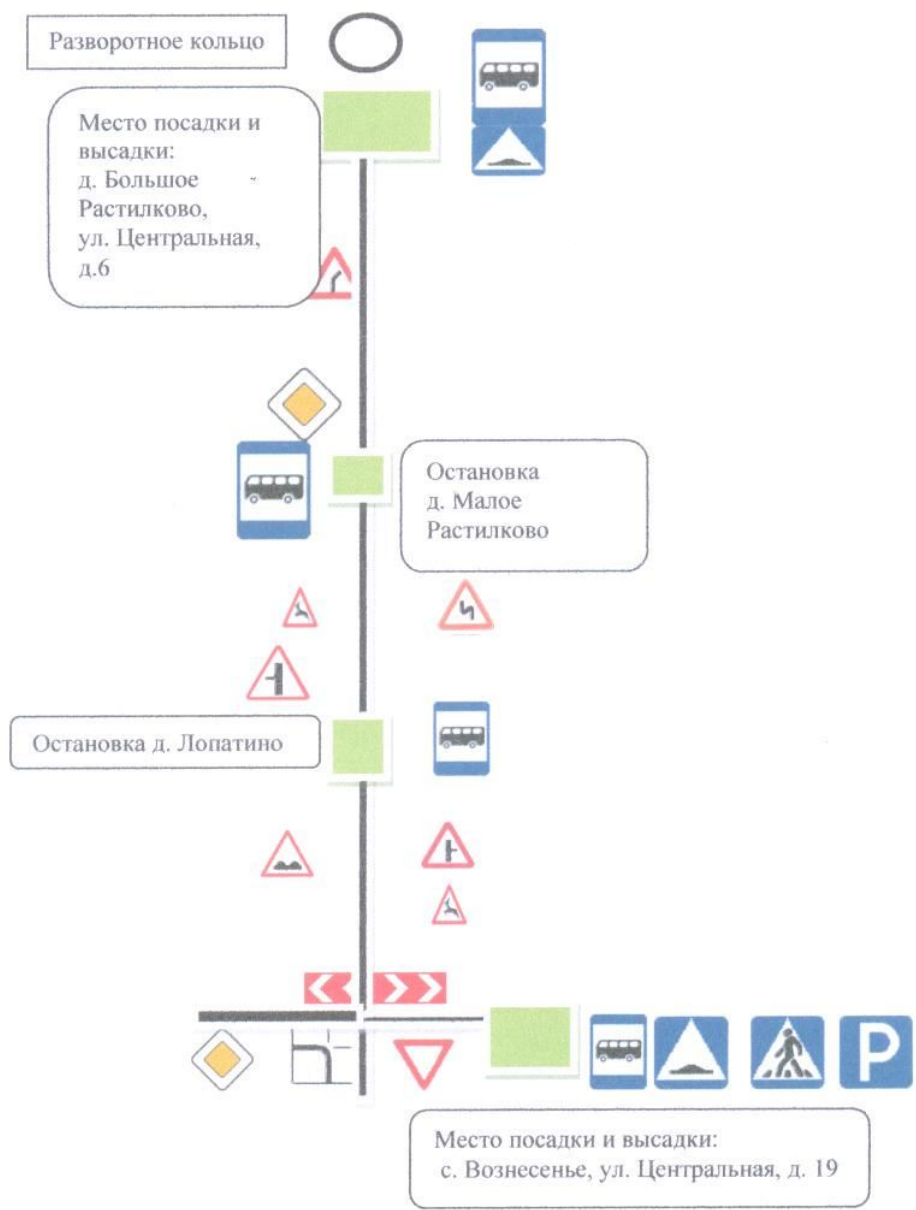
Разворотное кольцо

Место посадки и высадки: д. Большое Растилково, ул. Центральная, д.6

Остановка д. Малое Растилково

Остановка д. Лопатино

P

Место посадки и высадки: с. Вознесенье, ул. Центральная, д. 19